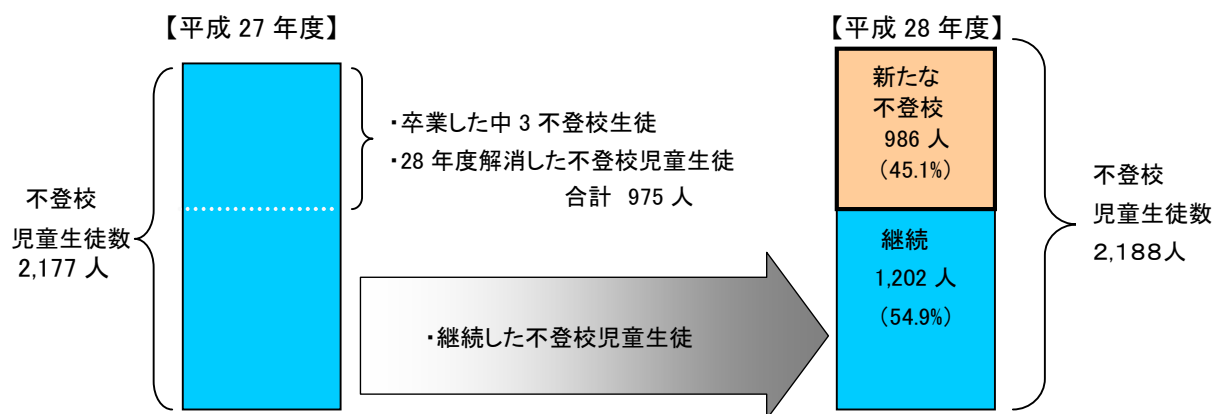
【平成 27 年度】

不登校
児童生徒数
2,177 人

・卒業した中 3 不登校生徒
・28 年度解消した不登校児童生徒
合計 975 人

・継続した不登校児童生徒

【平成 28 年度】

新たな
不登校
986 人
（45.1%）

継続
1,202 人
（54.9%）

不登校
児童生徒数
2,188人